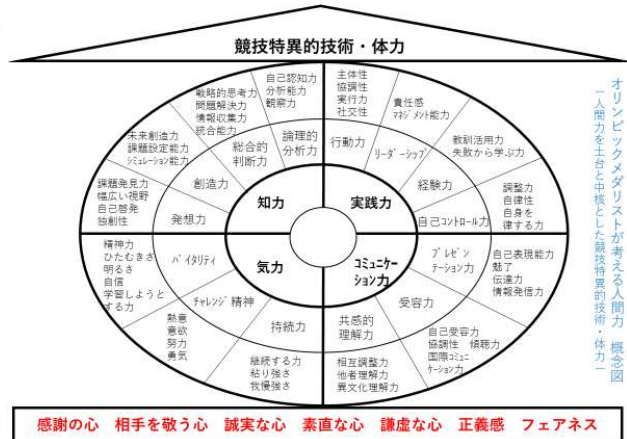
競技特異的技術・体力

オリンピックメダリストが考える人間力　概念図
ー人間力を土台と中核とした競技特異的技術・体力ー

知力
実践力
気力
コミュニケーション力

論理的分析力
自己認知力
分析能力
観察力

総合的判断力
戦略的思考力
問題解決力
情報収集力
統合能力

創造力
未来創造力
課題設定能力
シミュレーション能力

発想力
課題発見力
幅広い視野
自己啓発
独創性

行動力
主体性
協調性
実行力
社交性

リーダーシップ
責任感
マネジメント能力

経験力
教訓活用力
失敗から学ぶ力

自己コントロール力
調整力
自律性
自身を律する力

バイタリティ
精神
ひたむきさ
明るさ
自信
学習しようとする力

チャレンジ精神
熱意
意欲
努力
勇気

持続力
継続する力
粘り強さ
我慢強さ

プレゼンテーション力
自己表現能力
魅了
伝達力
情報発信力

受容力
自己受容力
協調性
傾聴力
国際コミュニケーション力

共感的理解力
相互調整力
他者理解力
異文化理解力

感謝の心　相手を敬う心　誠実な心　素直な心　謙虚な心　正義感　フェアネス